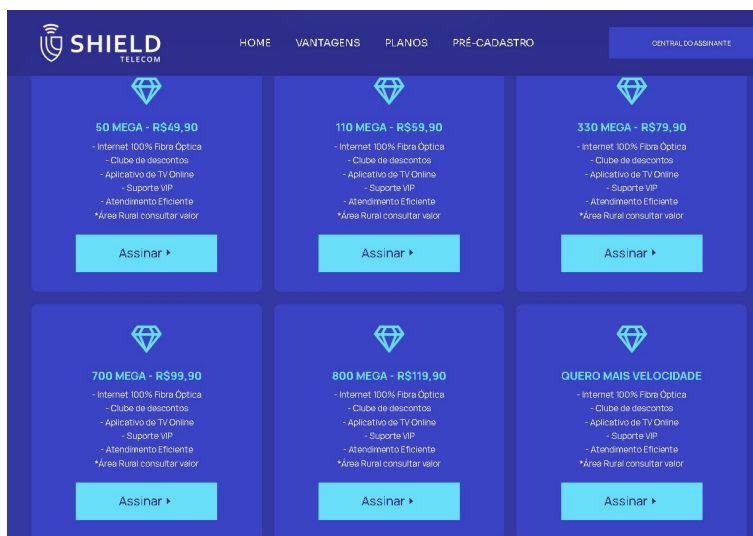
SHIELD
TELECOM

HOME VANTAGENS PLANOS PRÉ-CADASTRO

CENTRAL DO ASSINANTE

50 MEGA - R$49,90
- Internet 100% Fibra Óptica
- Clube de descontos
- Aplicativo de TV Online
- Suporte VIP
- Atendimento Eficiente
*Área Rural consultar valor
Assinar

110 MEGA - R$59,90
- Internet 100% Fibra Óptica
- Clube de descontos
- Aplicativo de TV Online
- Suporte VIP
- Atendimento Eficiente
*Área Rural consultar valor
Assinar

330 MEGA - R$79,90
- Internet 100% Fibra Óptica
- Clube de descontos
- Aplicativo de TV Online
- Suporte VIP
- Atendimento Eficiente
*Área Rural consultar valor
Assinar

700 MEGA - R$99,90
- Internet 100% Fibra Óptica
- Clube de descontos
- Aplicativo de TV Online
- Suporte VIP
- Atendimento Eficiente
*Área Rural consultar valor
Assinar

800 MEGA - R$119,90
- Internet 100% Fibra Óptica
- Clube de descontos
- Aplicativo de TV Online
- Suporte VIP
- Atendimento Eficiente
*Área Rural consultar valor
Assinar

QUERO MAIS VELOCIDADE
- Internet 100% Fibra Óptica
- Clube de descontos
- Aplicativo de TV Online
- Suporte VIP
- Atendimento Eficiente
*Área Rural consultar valor
Assinar